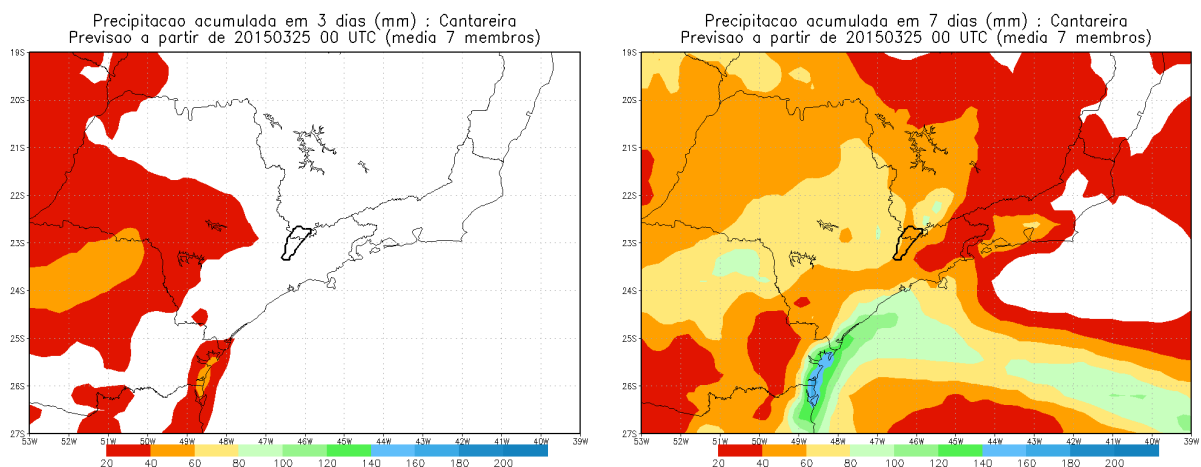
Precipitacao acumulada em 3 dias (mm) : Cantareira
Previsao a partir de 20150325 00 UTC (media 7 membros)

19S
20S
21S
22S
23S
24S
25S
26S
27S
53W 52W 51W 50W 49W 48W 47W 46W 45W 44W 43W 42W 41W 40W 39W

20 40 60 80 100 120 140 160 180 200

Precipitacao acumulada em 7 dias (mm) : Cantareira
Previsao a partir de 20150325 00 UTC (media 7 membros)

19S
20S
21S
22S
23S
24S
25S
26S
27S
53W 52W 51W 50W 49W 48W 47W 46W 45W 44W 43W 42W 41W 40W 39W

20 40 60 80 100 120 140 160 180 200